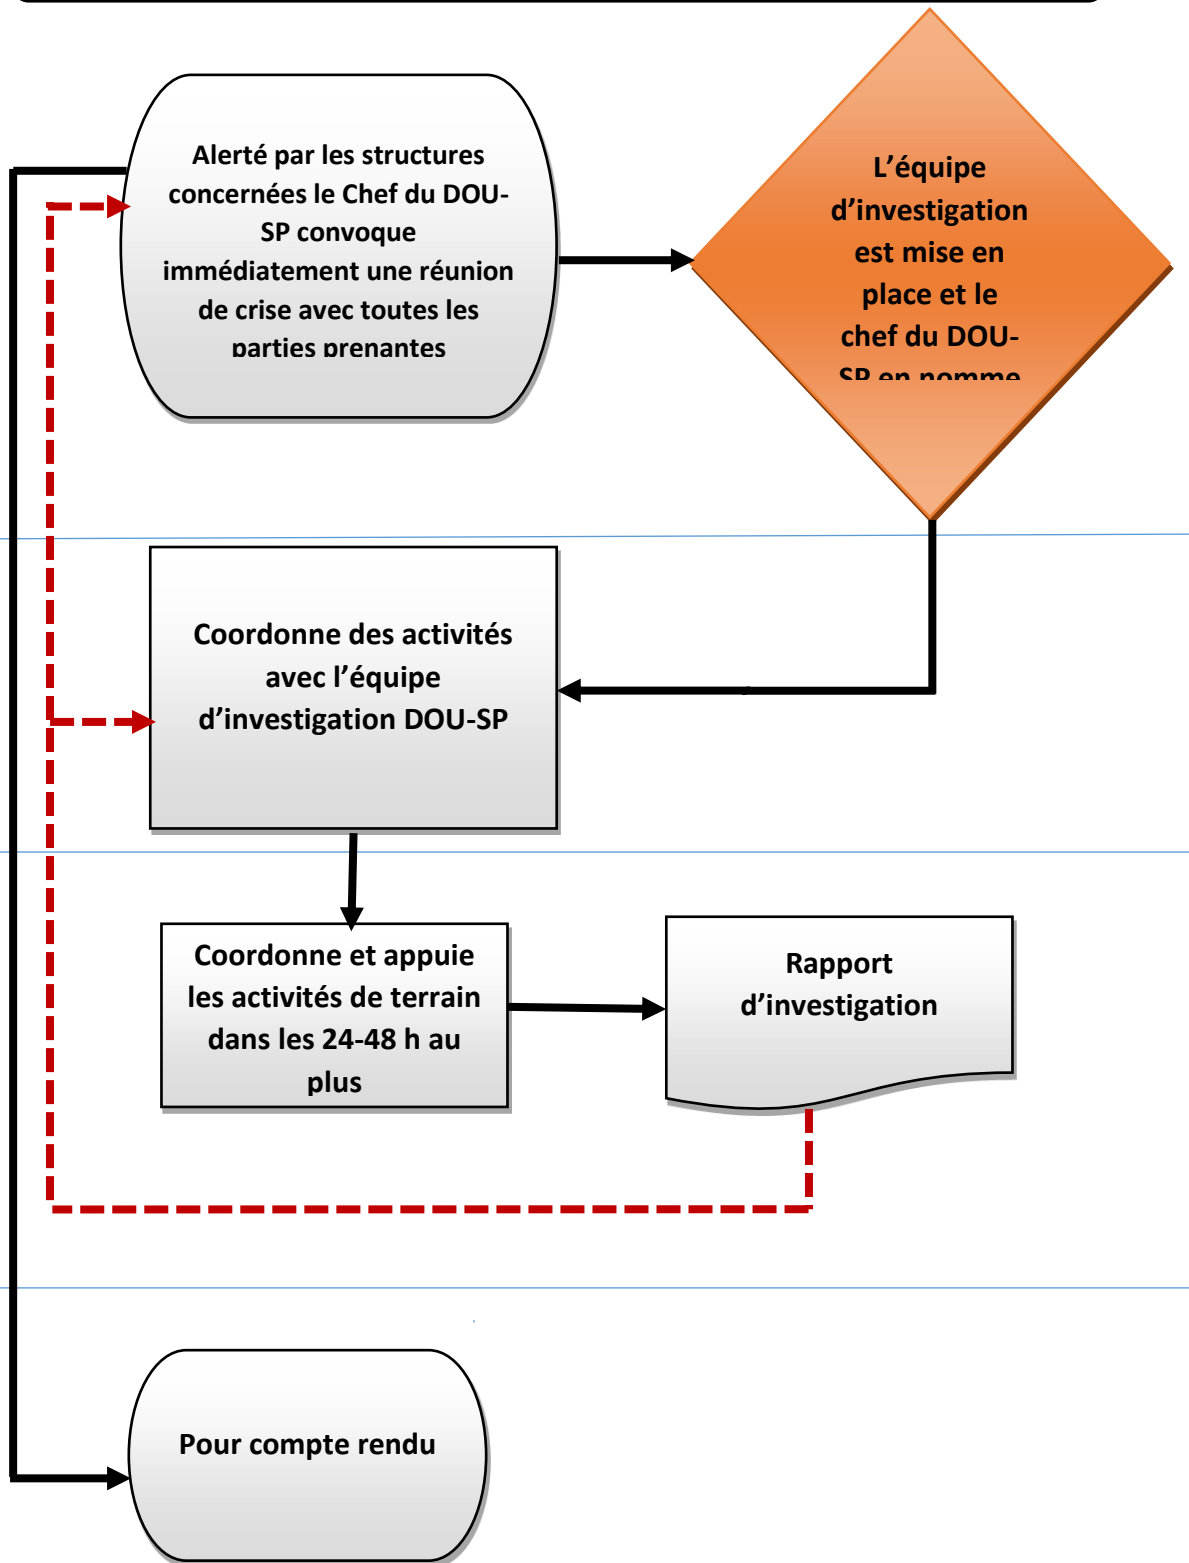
Alerté par les structures concernées le Chef du DOU-SP convoque immédiatement une réunion de crise avec toutes les parties prenantes

L'équipe d'investigation est mise en place et le chef du DOU-SP en nomme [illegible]

Coordonne des activités avec l'équipe d'investigation DOU-SP

Coordonne et appuie les activités de terrain dans les 24-48 h au plus

Rapport d'investigation

Pour compte rendu